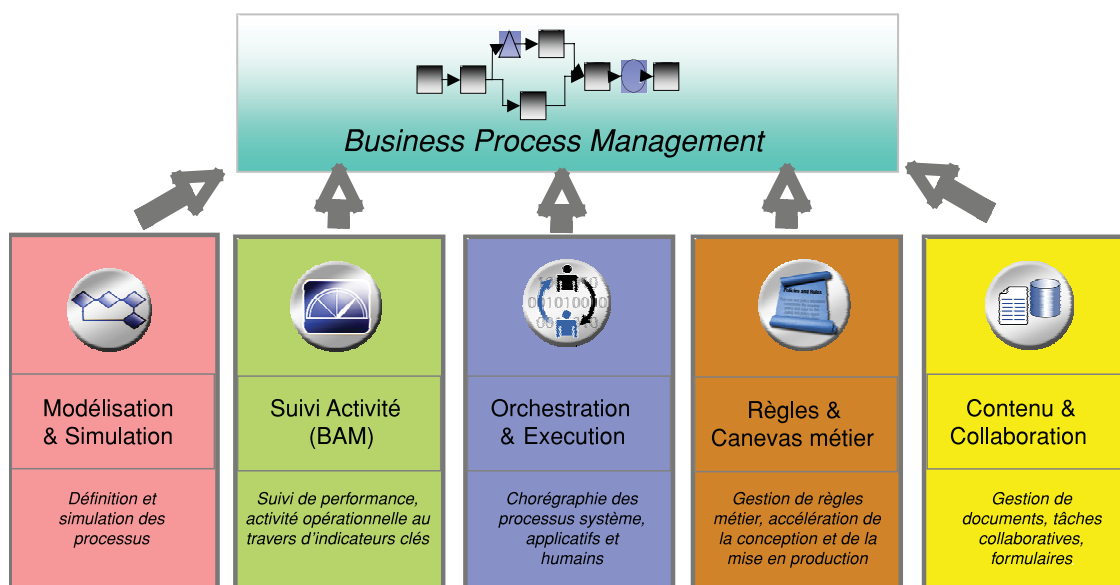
Business Process Management

Modélisation & Simulation

Définition et simulation des processus

Suivi Activité (BAM)

Suivi de performance, activité opérationnelle au travers d'indicateurs clés

Orchestration & Execution

Chorégraphie des processus système, applicatifs et humains

Règles & Canevas métier

Gestion de règles métier, accélération de la conception et de la mise en production

Contenu & Collaboration

Gestion de documents, tâches collaboratives, formulaires